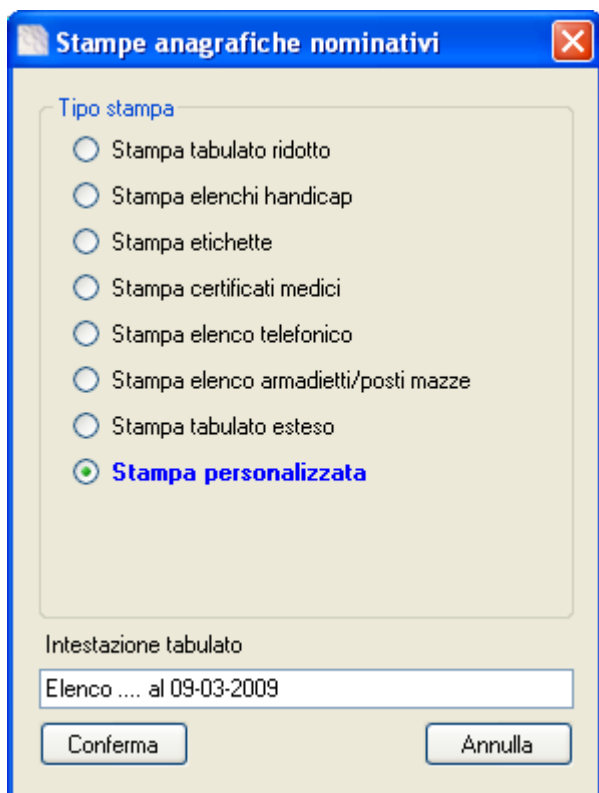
Stampe anagrafiche nominativi

Tipo stampa

Stampa tabulato ridotto

Stampa elenchi handicap

Stampa etichette

Stampa certificati medici

Stampa elenco telefonico

Stampa elenco armadietti/posti mazze

Stampa tabulato esteso

Stampa personalizzata

Intestazione tabulato

Elenco .... al 09-03-2009

Conferma

Annulla